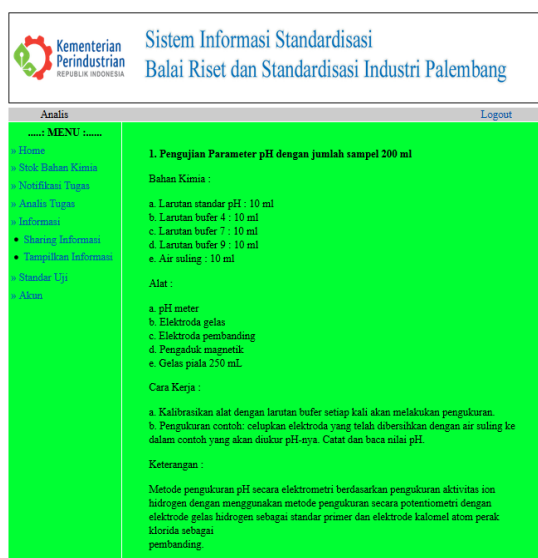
Kementerian Perindustrian REPUBLIK INDONESIA

Sistem Informasi Standardisasi
Balai Riset dan Standardisasi Industri Palembang

Analis

Logout

.....: MENU :......

» Home
» Stok Bahan Kimia
» Notifikasi Tugas
» Analis Tugas
» Informasi
• Sharing Informasi
• Tampilkan Informasi
» Standar Uji
» Akun

1. Pengujian Parameter pH dengan jumlah sampel 200 ml

Bahan Kimia :

a. Larutan standar pH : 10 ml
b. Larutan bufer 4 : 10 ml
c. Larutan bufer 7 : 10 ml
d. Larutan bufer 9 : 10 ml
e. Air suling : 10 ml

Alat :

a. pH meter
b. Elektroda gelas
c. Elektroda pembanding
d. Pengaduk magnetik
e. Gelas piala 250 mL

Cara Kerja :

a. Kalibrasikan alat dengan larutan bufer setiap kali akan melakukan pengukuran.
b. Pengukuran contoh: celupkan elektroda yang telah dibersihkan dengan air suling ke dalam contoh yang akan diukur pH-nya. Catat dan baca nilai pH.

Keterangan :

Metode pengukuran pH secara elektrometri berdasarkan pengukuran aktivitas ion hidrogen dengan menggunakan metode pengukuran secara potentiometri dengan elektrode gelas hidrogen sebagai standar primer dan elektrode kalomel atom perak klorida sebagai
pembanding.